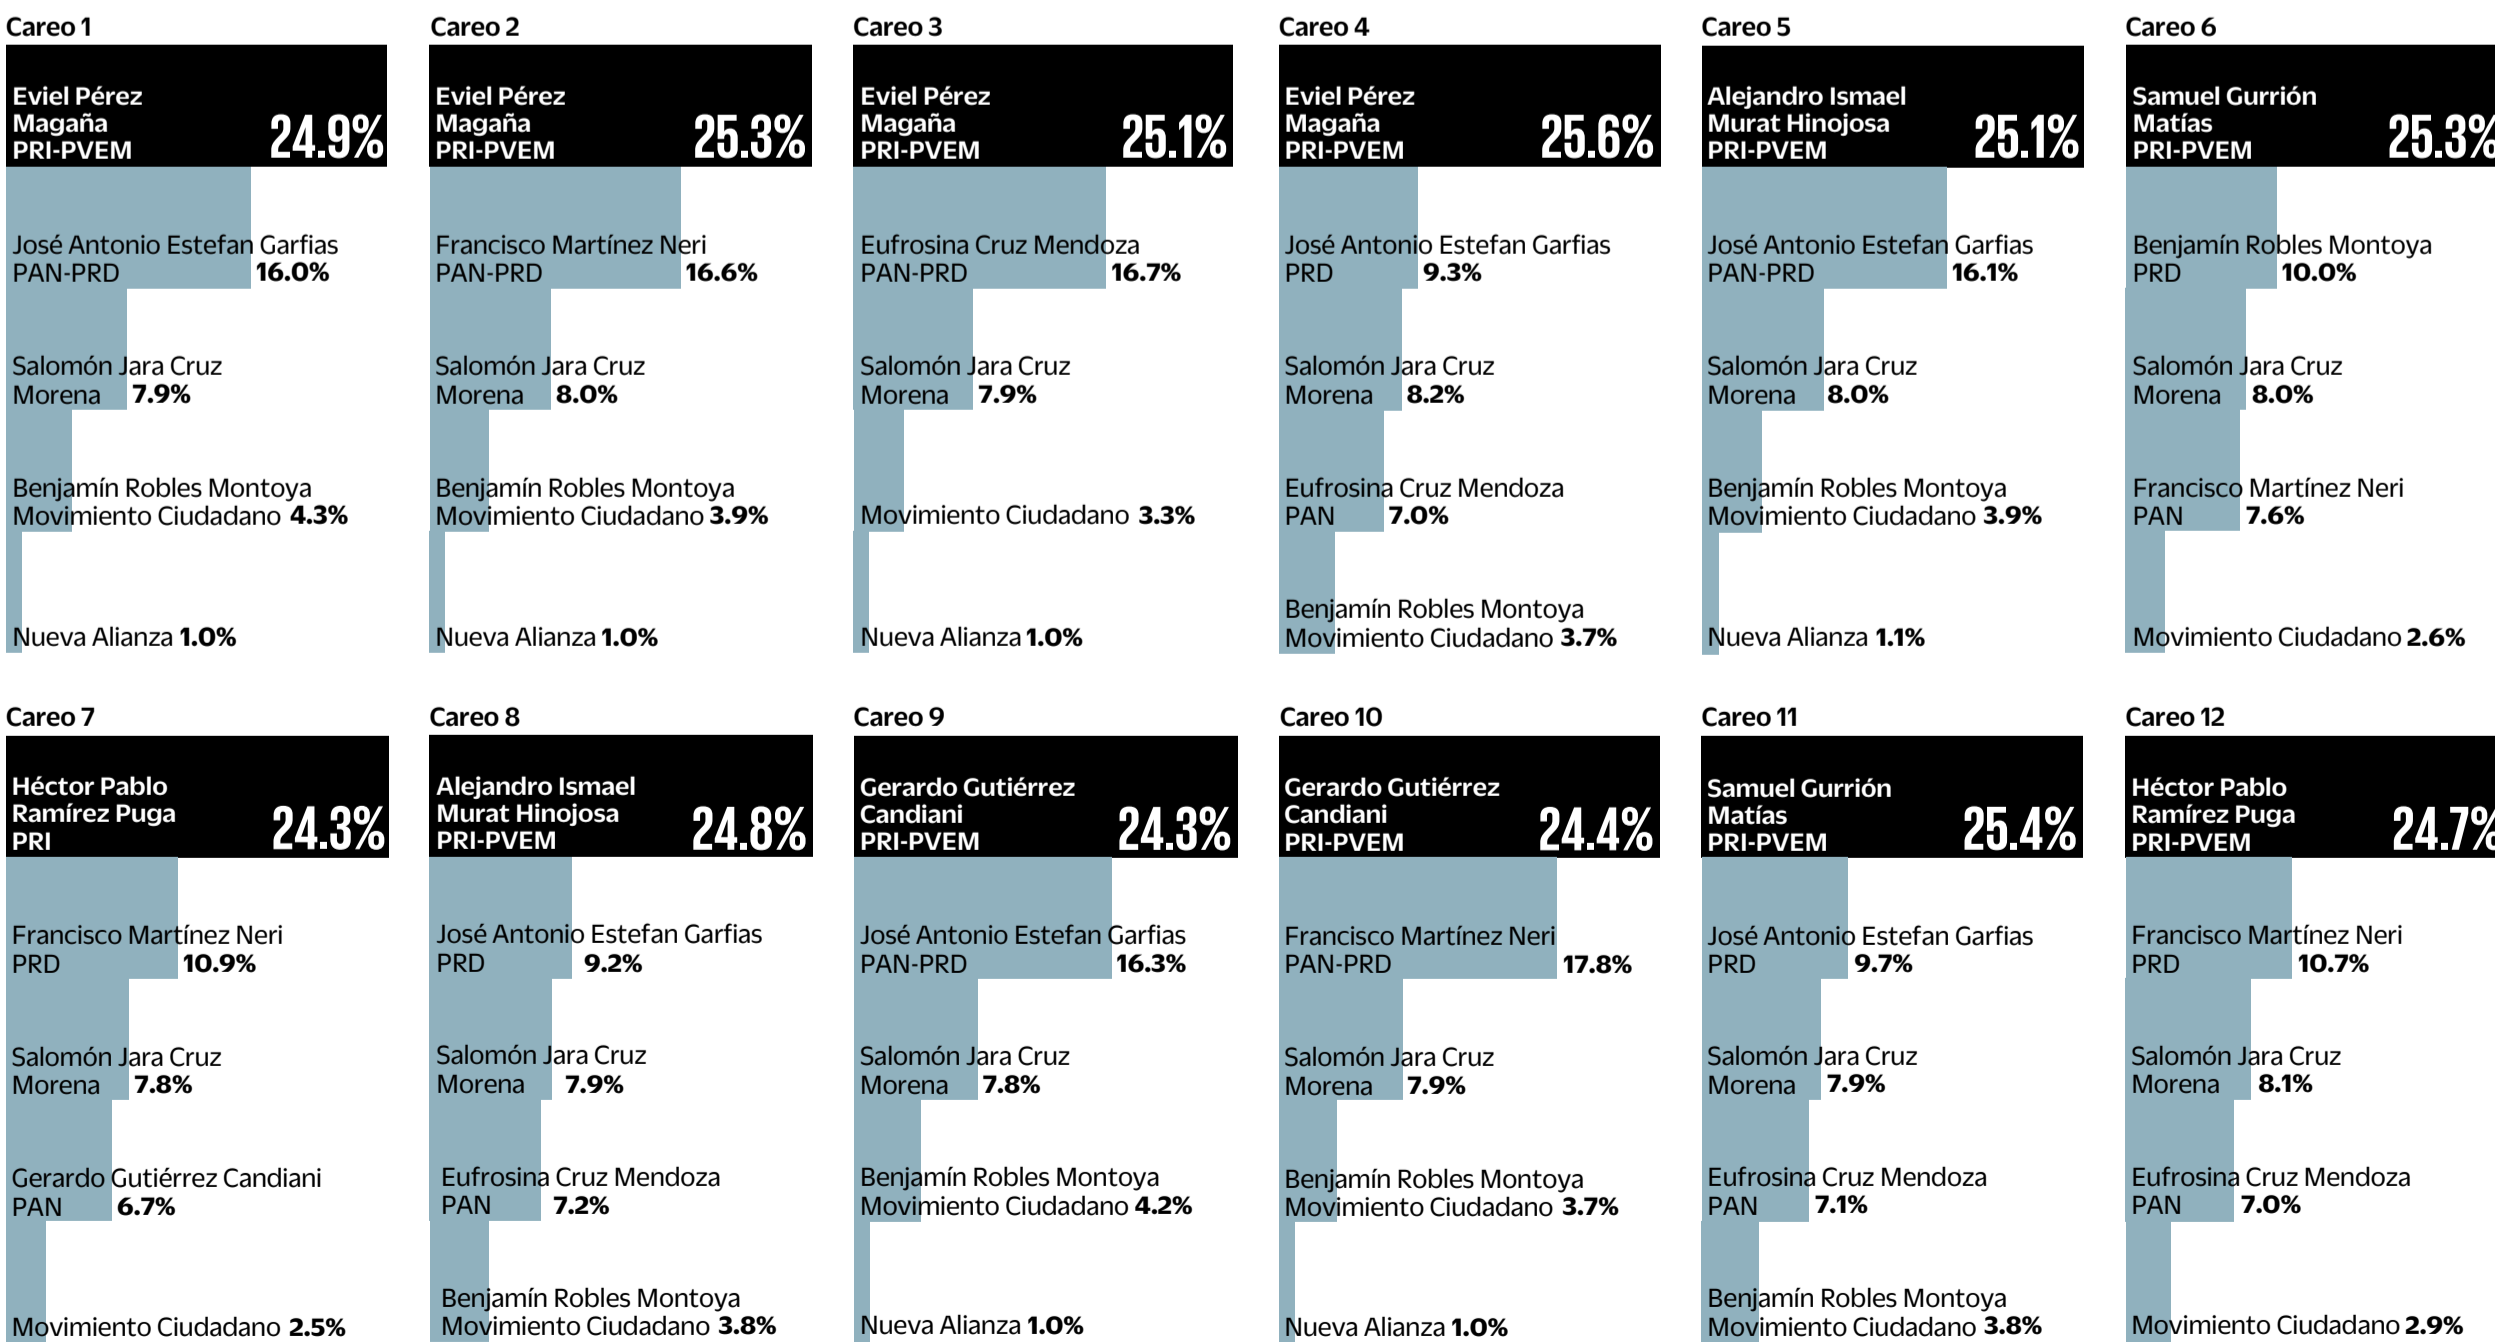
Careo 1

Eviel Pérez Magaña PRI-PVEM 24.9%

José Antonio Estefan Garfias PAN-PRD 16.0%

Salomón Jara Cruz Morena 7.9%

Benjamín Robles Montoya Movimiento Ciudadano 4.3%

Nueva Alianza 1.0%

Careo 2

Eviel Pérez Magaña PRI-PVEM 25.3%

Francisco Martínez Neri PAN-PRD 16.6%

Salomón Jara Cruz Morena 8.0%

Benjamín Robles Montoya Movimiento Ciudadano 3.9%

Nueva Alianza 1.0%

Careo 3

Eviel Pérez Magaña PRI-PVEM 25.1%

Eufrosina Cruz Mendoza PAN-PRD 16.7%

Salomón Jara Cruz Morena 7.9%

Movimiento Ciudadano 3.3%

Nueva Alianza 1.0%

Careo 4

Eviel Pérez Magaña PRI-PVEM 25.6%

José Antonio Estefan Garfias PRD 9.3%

Salomón Jara Cruz Morena 8.2%

Eufrosina Cruz Mendoza PAN 7.0%

Benjamín Robles Montoya Movimiento Ciudadano 3.7%

Careo 5

Alejandro Ismael Murat Hinojosa PRI-PVEM 25.1%

José Antonio Estefan Garfias PAN-PRD 16.1%

Salomón Jara Cruz Morena 8.0%

Benjamín Robles Montoya Movimiento Ciudadano 3.9%

Nueva Alianza 1.1%

Careo 6

Samuel Gurrión Matías PRI-PVEM 25.3%

Benjamín Robles Montoya PRD 10.0%

Salomón Jara Cruz Morena 8.0%

Francisco Martínez Neri PAN 7.6%

Movimiento Ciudadano 2.6%

Careo 7

Héctor Pablo Ramírez Puga PRI 24.3%

Francisco Martínez Neri PRD 10.9%

Salomón Jara Cruz Morena 7.8%

Gerardo Gutiérrez Candiani PAN 6.7%

Movimiento Ciudadano 2.5%

Careo 8

Alejandro Ismael Murat Hinojosa PRI-PVEM 24.8%

José Antonio Estefan Garfias PRD 9.2%

Salomón Jara Cruz Morena 7.9%

Eufrosina Cruz Mendoza PAN 7.2%

Benjamín Robles Montoya Movimiento Ciudadano 3.8%

Careo 9

Gerardo Gutiérrez Candiani PRI-PVEM 24.3%

José Antonio Estefan Garfias PAN-PRD 16.3%

Salomón Jara Cruz Morena 7.8%

Benjamín Robles Montoya Movimiento Ciudadano 4.2%

Nueva Alianza 1.0%

Careo 10

Gerardo Gutiérrez Candiani PRI-PVEM 24.4%

Francisco Martínez Neri PAN-PRD 17.8%

Salomón Jara Cruz Morena 7.9%

Benjamín Robles Montoya Movimiento Ciudadano 3.7%

Nueva Alianza 1.0%

Careo 11

Samuel Gurrión Matías PRI-PVEM 25.4%

José Antonio Estefan Garfias PRD 9.7%

Salomón Jara Cruz Morena 7.9%

Eufrosina Cruz Mendoza PAN 7.1%

Benjamín Robles Montoya Movimiento Ciudadano 3.8%

Careo 12

Héctor Pablo Ramírez Puga PRI-PVEM 24.7%

Francisco Martínez Neri PRD 10.7%

Salomón Jara Cruz Morena 8.1%

Eufrosina Cruz Mendoza PAN 7.0%

Movimiento Ciudadano 2.9%